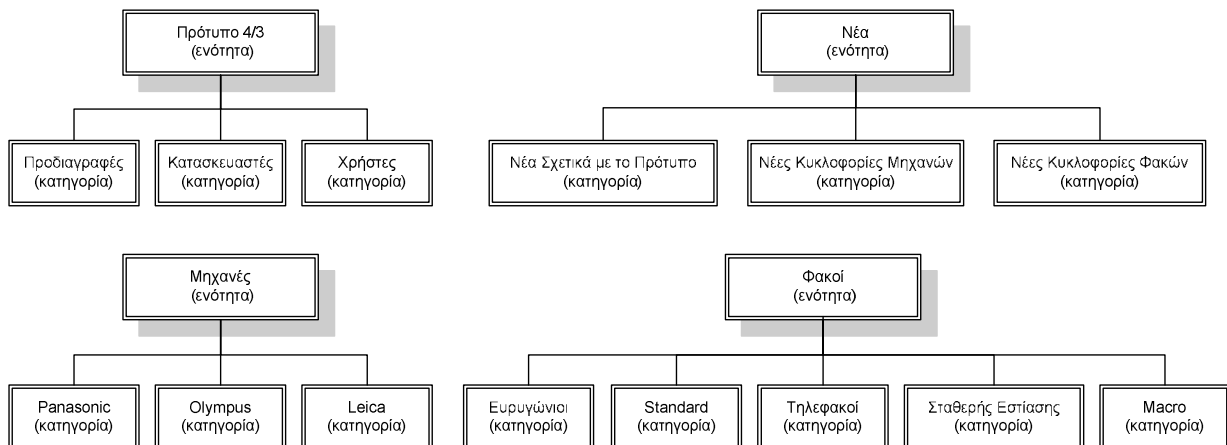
Πρότυπο 4/3
(ενότητα)

Προδιαγραφές
(κατηγορία)

Κατασκευαστές
(κατηγορία)

Χρήστες
(κατηγορία)

Νέα
(ενότητα)

Νέα Σχετικά με το Πρότυπο
(κατηγορία)

Νέες Κυκλοφορίες Μηχανών
(κατηγορία)

Νέες Κυκλοφορίες Φακών
(κατηγορία)

Μηχανές
(ενότητα)

Panasonic
(κατηγορία)

Olympus
(κατηγορία)

Leica
(κατηγορία)

Φακοί
(ενότητα)

Ευρυγώνιοι
(κατηγορία)

Standard
(κατηγορία)

Τηλεφακοί
(κατηγορία)

Σταθερής Εστίασης
(κατηγορία)

Macro
(κατηγορία)